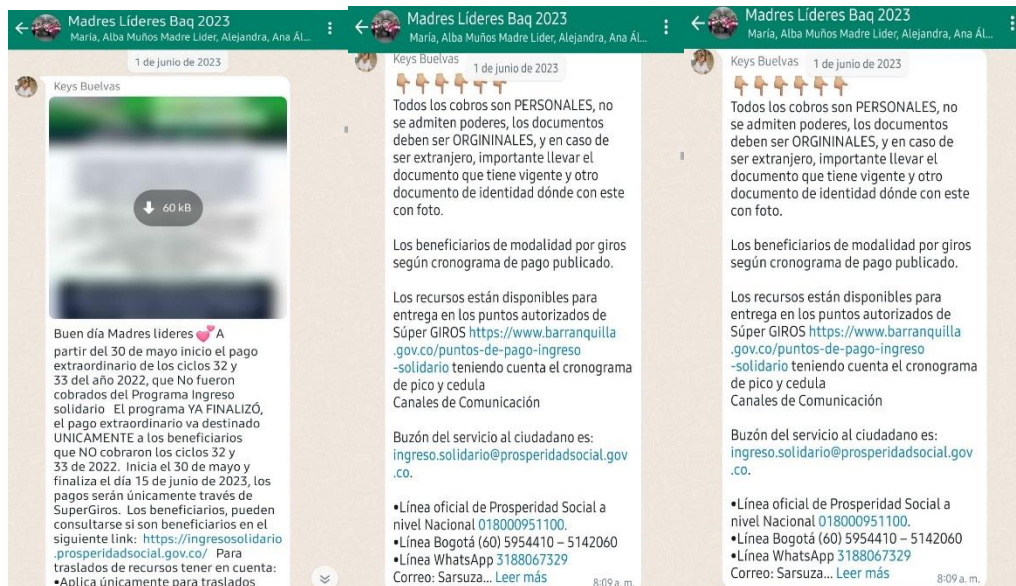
Madres Líderes Baq 2023
María, Alba Muños Madre Lider, Alejandra, Ana Ál...

1 de junio de 2023

Keys Buelvas

60 kB

Buen día Madres lideres 💕A partir del 30 de mayo inicio el pago extraordinario de los ciclos 32 y 33 del año 2022, que No fueron cobrados del Programa Ingreso solidario El programa YA FINALIZÓ, el pago extraordinario va destinado UNICAMENTE a los beneficiarios que NO cobraron los ciclos 32 y 33 de 2022. Inicia el 30 de mayo y finaliza el día 15 de junio de 2023, los pagos serán únicamente través de SuperGiros. Los beneficiarios, pueden consultarse si son beneficiarios en el siguiente link: https://ingresosolidario.prosperidadsocial.gov.co/ Para traslados de recursos tener en cuenta:
•Aplica únicamente para traslados

Madres Líderes Baq 2023
María, Alba Muños Madre Lider, Alejandra, Ana Ál...

Keys Buelvas 1 de junio de 2023
👇👇👇👇👇👇
Todos los cobros son PERSONALES, no se admiten poderes, los documentos deben ser ORGININALES, y en caso de ser extranjero, importante llevar el documento que tiene vigente y otro documento de identidad dónde con este con foto.

Los beneficiarios de modalidad por giros según cronograma de pago publicado.

Los recursos están disponibles para entrega en los puntos autorizados de Súper GIROS https://www.barranquilla.gov.co/puntos-de-pago-ingreso-solidario teniendo cuenta el cronograma de pico y cedula
Canales de Comunicación

Buzón del servicio al ciudadano es: ingreso.solidario@prosperidadsocial.gov.co.

•Línea oficial de Prosperidad Social a nivel Nacional 018000951100.
•Línea Bogotá (60) 5954410 – 5142060
•Línea WhatsApp 3188067329
Correo: Sarsuza... Leer más 8:09 a. m.

Madres Líderes Baq 2023
María, Alba Muños Madre Lider, Alejandra, Ana Ál...

Keys Buelvas 1 de junio de 2023
👇👇👇👇👇👇
Todos los cobros son PERSONALES, no se admiten poderes, los documentos deben ser ORGININALES, y en caso de ser extranjero, importante llevar el documento que tiene vigente y otro documento de identidad dónde con este con foto.

Los beneficiarios de modalidad por giros según cronograma de pago publicado.

Los recursos están disponibles para entrega en los puntos autorizados de Súper GIROS https://www.barranquilla.gov.co/puntos-de-pago-ingreso-solidario teniendo cuenta el cronograma de pico y cedula
Canales de Comunicación

Buzón del servicio al ciudadano es: ingreso.solidario@prosperidadsocial.gov.co.

•Línea oficial de Prosperidad Social a nivel Nacional 018000951100.
•Línea Bogotá (60) 5954410 – 5142060
•Línea WhatsApp 3188067329
Correo: Sarsuza... Leer más 8:09 a. m.